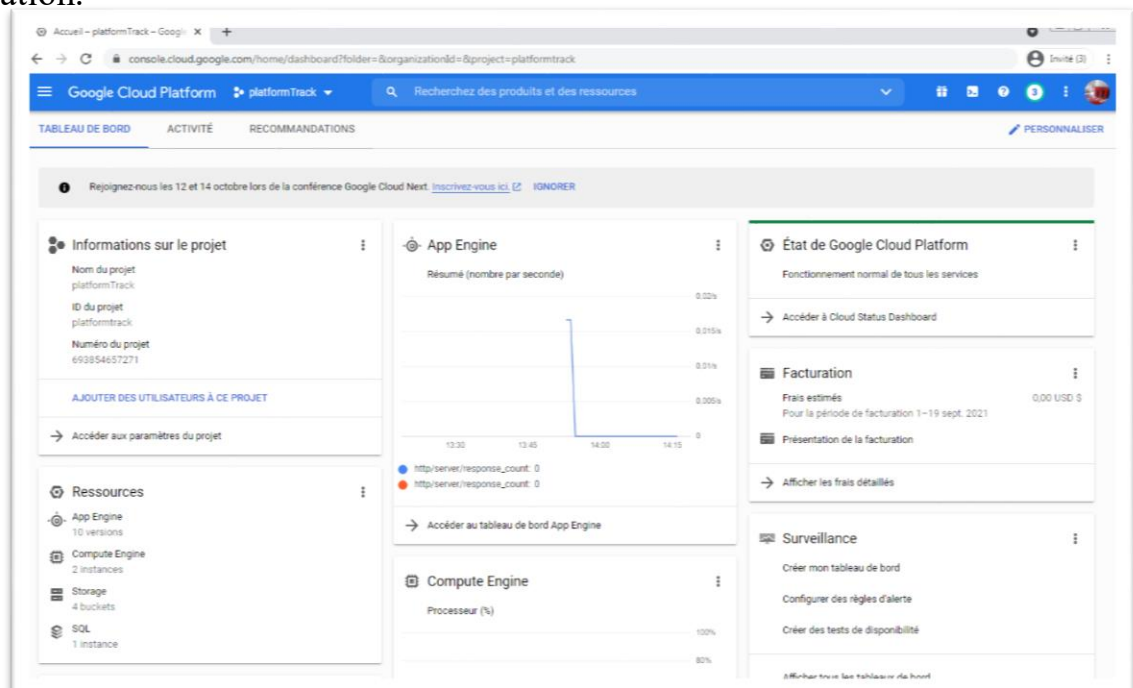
ation.

Accueil – platformTrack – Googl ×  +

console.cloud.google.com/home/dashboard?folder=&organizationId=&project=platformtrack

Invité (3)

Google Cloud Platform  platformTrack

Recherchez des produits et des ressources

3

TABLEAU DE BORD  ACTIVITÉ  RECOMMANDATIONS

PERSONNALISER

Rejoignez-nous les 12 et 14 octobre lors de la conférence Google Cloud Next. Inscrivez-vous ici. IGNORER

Informations sur le projet

Nom du projet
platformTrack

ID du projet
platformtrack

Numéro du projet
693854657271

AJOUTER DES UTILISATEURS À CE PROJET

Accéder aux paramètres du projet

Ressources

App Engine
10 versions

Compute Engine
2 instances

Storage
4 buckets

SQL
1 instance

App Engine

Résumé (nombre par seconde)

0.02/s
0.015/s
0.01/s
0.005/s
0

13:30  13:45  14:00  14:15

http/server/response_count: 0
http/server/response_count: 0

Accéder au tableau de bord App Engine

Compute Engine

Processeur (%)

100%
80%

État de Google Cloud Platform

Fonctionnement normal de tous les services

Accéder à Cloud Status Dashboard

Facturation

Frais estimés  0,00 USD $
Pour la période de facturation 1–19 sept. 2021

Présentation de la facturation

Afficher les frais détaillés

Surveillance

Créer mon tableau de bord

Configurer des règles d'alerte

Créer des tests de disponibilité

Afficher tous les tableaux de bord